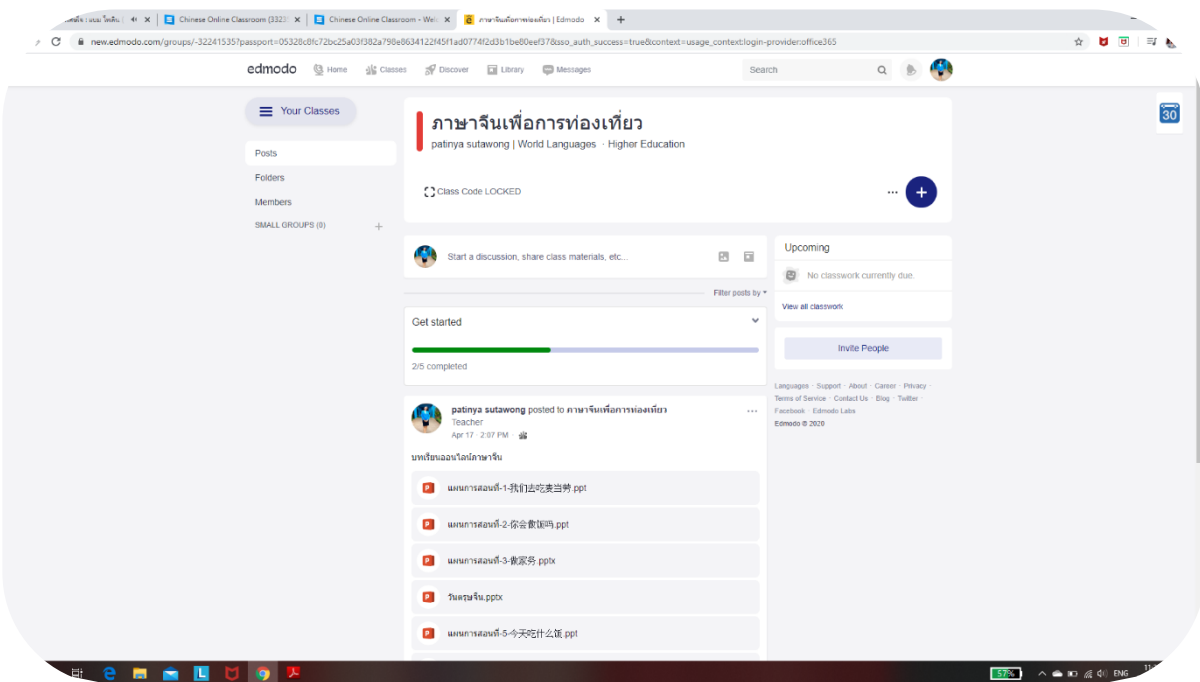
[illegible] | แบบ โหลด | ✕ | Chinese Online Classroom (3323 ✕ | Chinese Online Classroom - We ✕ | ภาษาจีนเพื่อการท่องเที่ยว | Edmodo ✕ | +

new.edmodo.com/groups/-32241535?passport=05328c8fc72bc25a03f382a798e8634122f45f1ad0774f2d3b1be80eef37&sso_auth_success=true&context=usage_context:login-provider:office365

edmodo Home Classes Discover Library Messages Search

Your Classes

Posts
Folders
Members
SMALL GROUPS (0) +

ภาษาจีนเพื่อการท่องเที่ยว
patinya sutawong | World Languages · Higher Education

Class Code LOCKED

...

Start a discussion, share class materials, etc...

Filter posts by

Get started

2/5 completed

Upcoming
No classwork currently due.
View all classwork

Invite People

Languages · Support · About · Career · Privacy · Terms of Service · Contact Us · Blog · Twitter · Facebook · Edmodo Labs
Edmodo © 2020

patinya sutawong posted to ภาษาจีนเพื่อการท่องเที่ยว
Teacher
Apr 17 · 2:07 PM ·

บทเรียนออนไลน์ภาษาจีน

แผนการสอนที่-1-我们去吃麦当劳.ppt
แผนการสอนที่-2-你会做饭吗.ppt
แผนการสอนที่-3-做家务.pptx
วันตรุษจีน.pptx
แผนการสอนที่-5-今天吃什么饭.ppt

30

57%
ENG